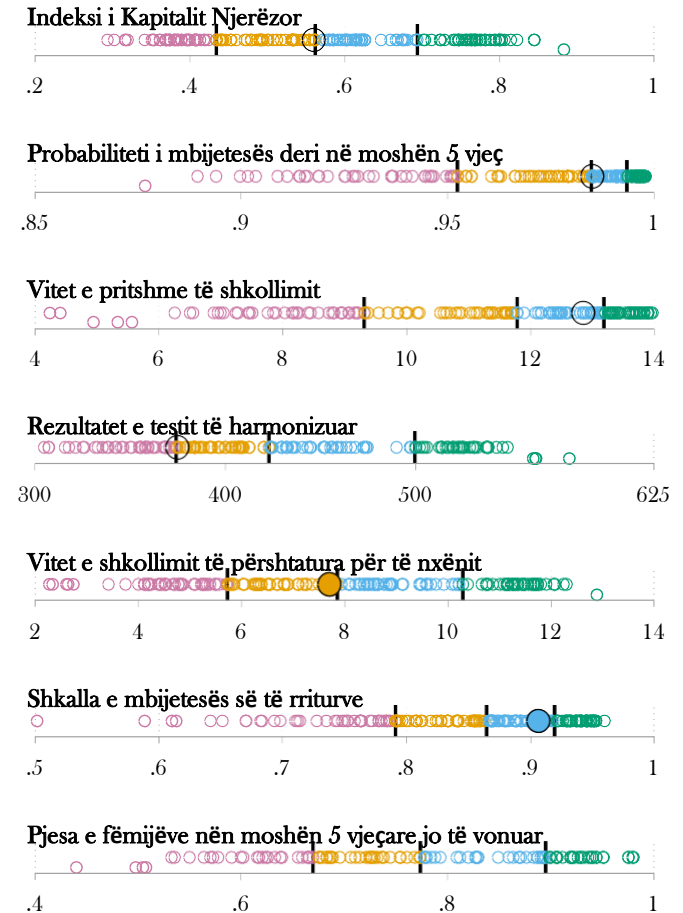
Indeksi i Kapitalit Njerëzor

.2 .4 .6 .8 1

Probabiliteti i mbijetesës deri në moshën 5 vjeç

.85 .9 .95 1

Vitet e pritshme të shkollimit

4 6 8 10 12 14

Rezultatet e testit të harmonizuar

300 400 500 625

Vitet e shkollimit të përshtatura për të nxënit

2 4 6 8 10 12 14

Shkalla e mbijetesës së të rriturve

.5 .6 .7 .8 .9 1

Pjesa e fëmijëve nën moshën 5 vjeçare jo të vonuar

.4 .6 .8 1